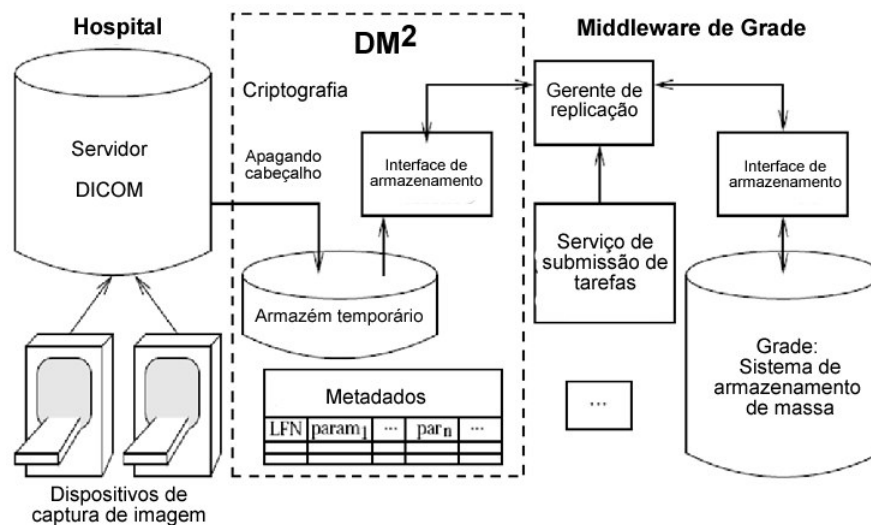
Hospital

DM$^2$

Middleware de Grade

Servidor

DICOM

Criptografia

Apagando cabeçalho

Interface de armazenamento

Armazém temporário

Metadados

| LFN | param$_1$ | ... | par$_n$ | ... |
|---|---|---|---|---|
| | | | | |
| | | | | |

Gerente de replicação

Serviço de submissão de tarefas

...

Interface de armazenamento

Grade: Sistema de armazenamento de massa

Dispositivos de captura de imagem